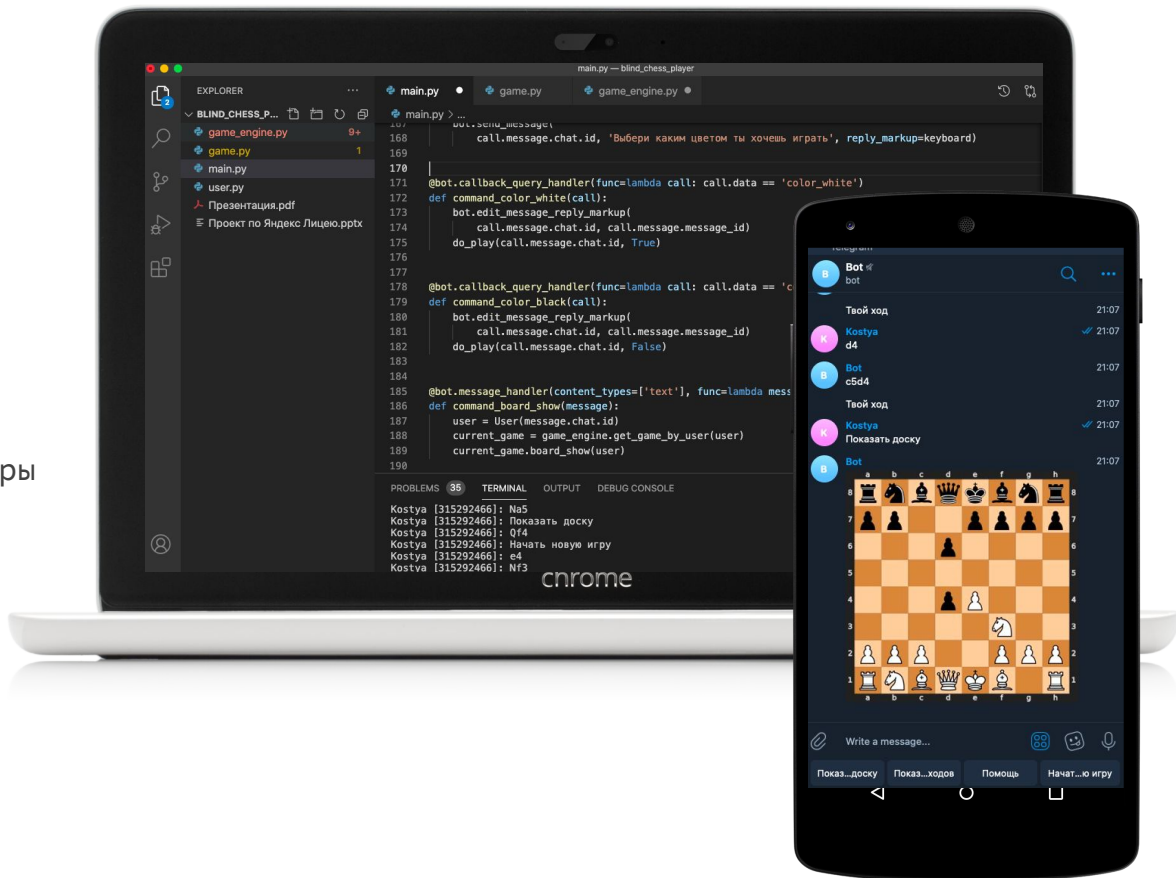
ры

main.py — blind_chess_player

EXPLORER ...
BLIND_CHESS_P...
game_engine.py 9+
game.py 1
main.py
user.py
Презентация.pdf
Проект по Яндекс Лицею.pptx

main.py ● game.py game_engine.py ●

main.py > ...

bot.send_message(
168 call.message.chat.id, 'Выбери каким цветом ты хочешь играть', reply_markup=keyboard)
169
170
171 @bot.callback_query_handler(func=lambda call: call.data == 'color_white')
172 def command_color_white(call):
173 bot.edit_message_reply_markup(
174 call.message.chat.id, call.message.message_id)
175 do_play(call.message.chat.id, True)
176
177
178 @bot.callback_query_handler(func=lambda call: call.data == 'c
179 def command_color_black(call):
180 bot.edit_message_reply_markup(
181 call.message.chat.id, call.message.message_id)
182 do_play(call.message.chat.id, False)
183
184
185 @bot.message_handler(content_types=['text'], func=lambda mess
186 def command_board_show(message):
187 user = User(message.chat.id)
188 current_game = game_engine.get_game_by_user(user)
189 current_game.board_show(user)
190

PROBLEMS 35 TERMINAL OUTPUT DEBUG CONSOLE

Kostya [315292466]: Na5
Kostya [315292466]: Показать доску
Kostya [315292466]: Qf4
Kostya [315292466]: Начать новую игру
Kostya [315292466]: e4
Kostya [315292466]: Nf3

chrome

Bot
bot

Твой ход 21:07
Kostya 21:07
d4
Bot 21:07
c5d4
Твой ход 21:07
Kostya 21:07
Показать доску
Bot 21:07

a b c d e f g h
8 7 6 5 4 3 2 1

Write a message...

Показ...доску Показ...ходов Помощь Начат...ю игру